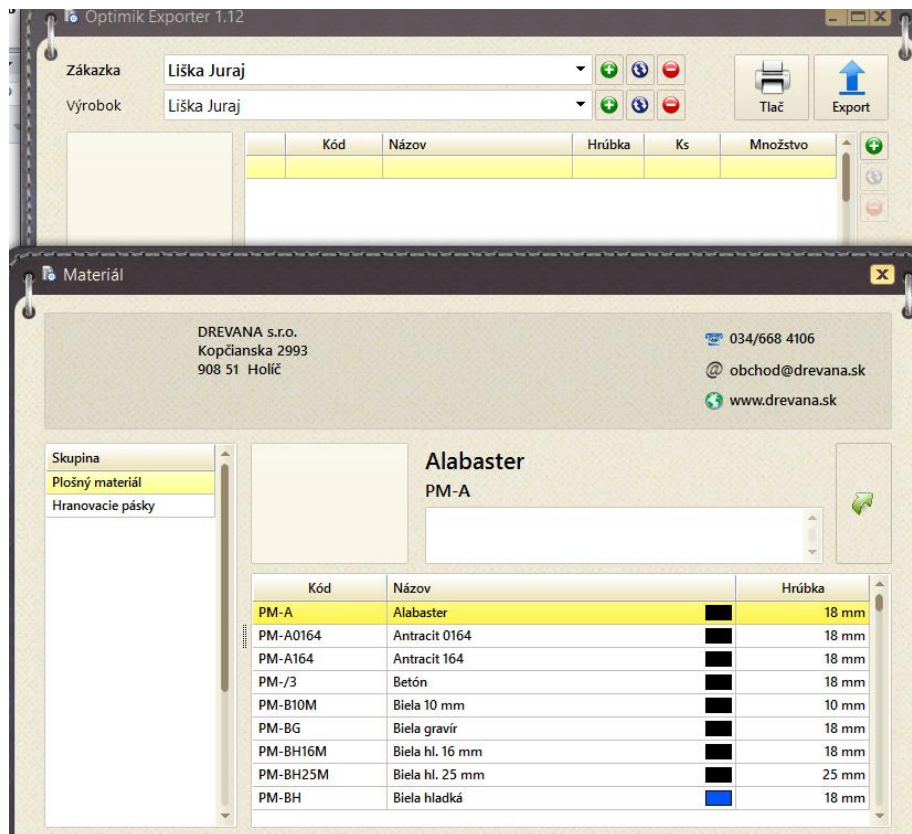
Optimik Exporter 1.12

Zákazka Liška Juraj
Výrobok Liška Juraj

Tlač
Export

| Kód | Názov | Hrúbka | Ks | Množstvo |
|---|---|---|---|---|
| | | | | |

Materiál

DREVANA s.r.o.
Kopčianska 2993
908 51 Holíč

034/668 4106
obchod@drevana.sk
www.drevana.sk

Skupina
Plošný materiál
Hranovacie pásky

Alabaster
PM-A

| Kód | Názov | Hrúbka |
|---|---|---|
| PM-A | Alabaster | 18 mm |
| PM-A0164 | Antracit 0164 | 18 mm |
| PM-A164 | Antracit 164 | 18 mm |
| PM-/3 | Betón | 18 mm |
| PM-B10M | Biela 10 mm | 10 mm |
| PM-BG | Biela gravír | 18 mm |
| PM-BH16M | Biela hl. 16 mm | 18 mm |
| PM-BH25M | Biela hl. 25 mm | 25 mm |
| PM-BH | Biela hladká | 18 mm |